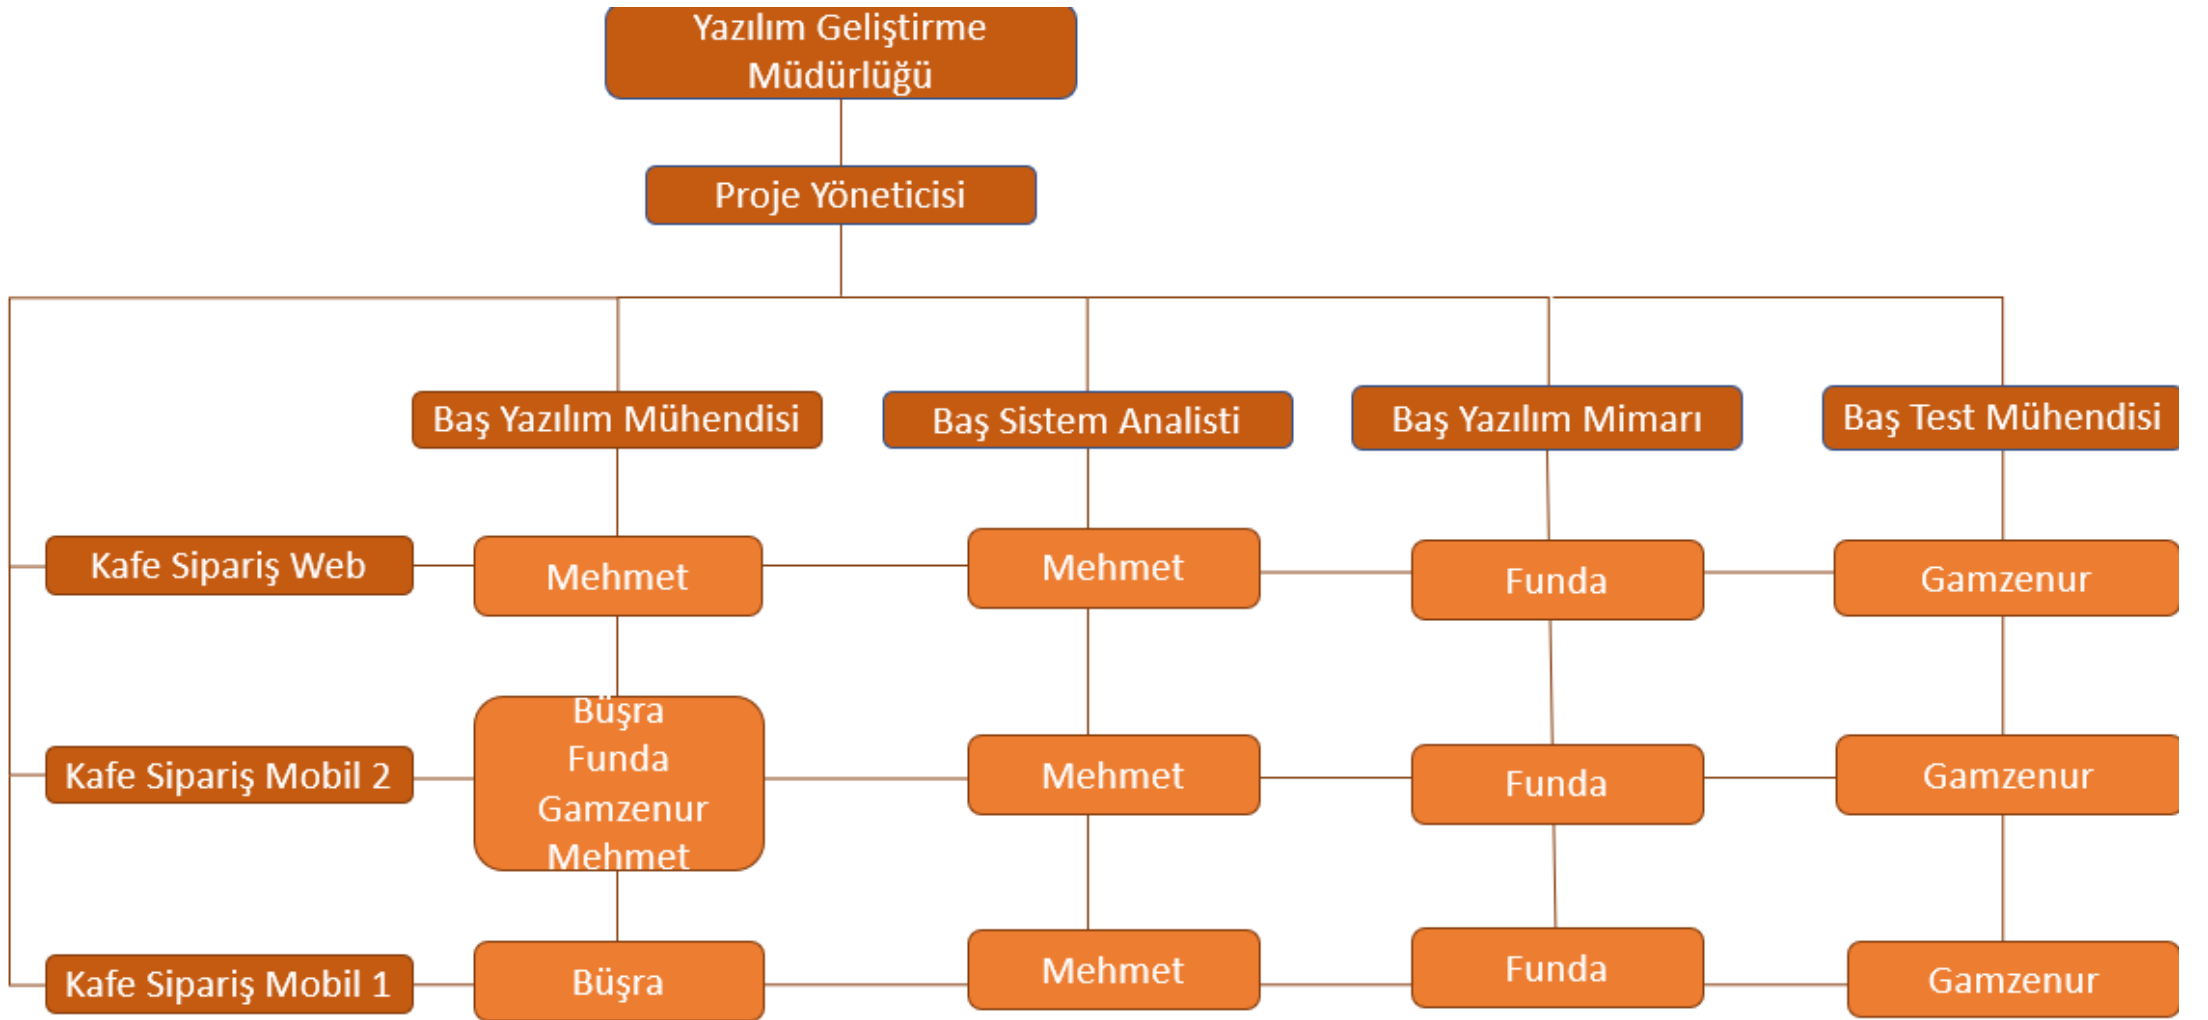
Yazılım Geliştirme Müdürlüğü

Proje Yöneticisi

Baş Yazılım Mühendisi

Baş Sistem Analisti

Baş Yazılım Mimarı

Baş Test Mühendisi

Kafe Sipariş Web

Mehmet

Mehmet

Funda

Gamzenur

Kafe Sipariş Mobil 2

Büşra
Funda
Gamzenur
Mehmet

Mehmet

Funda

Gamzenur

Kafe Sipariş Mobil 1

Büşra

Mehmet

Funda

Gamzenur